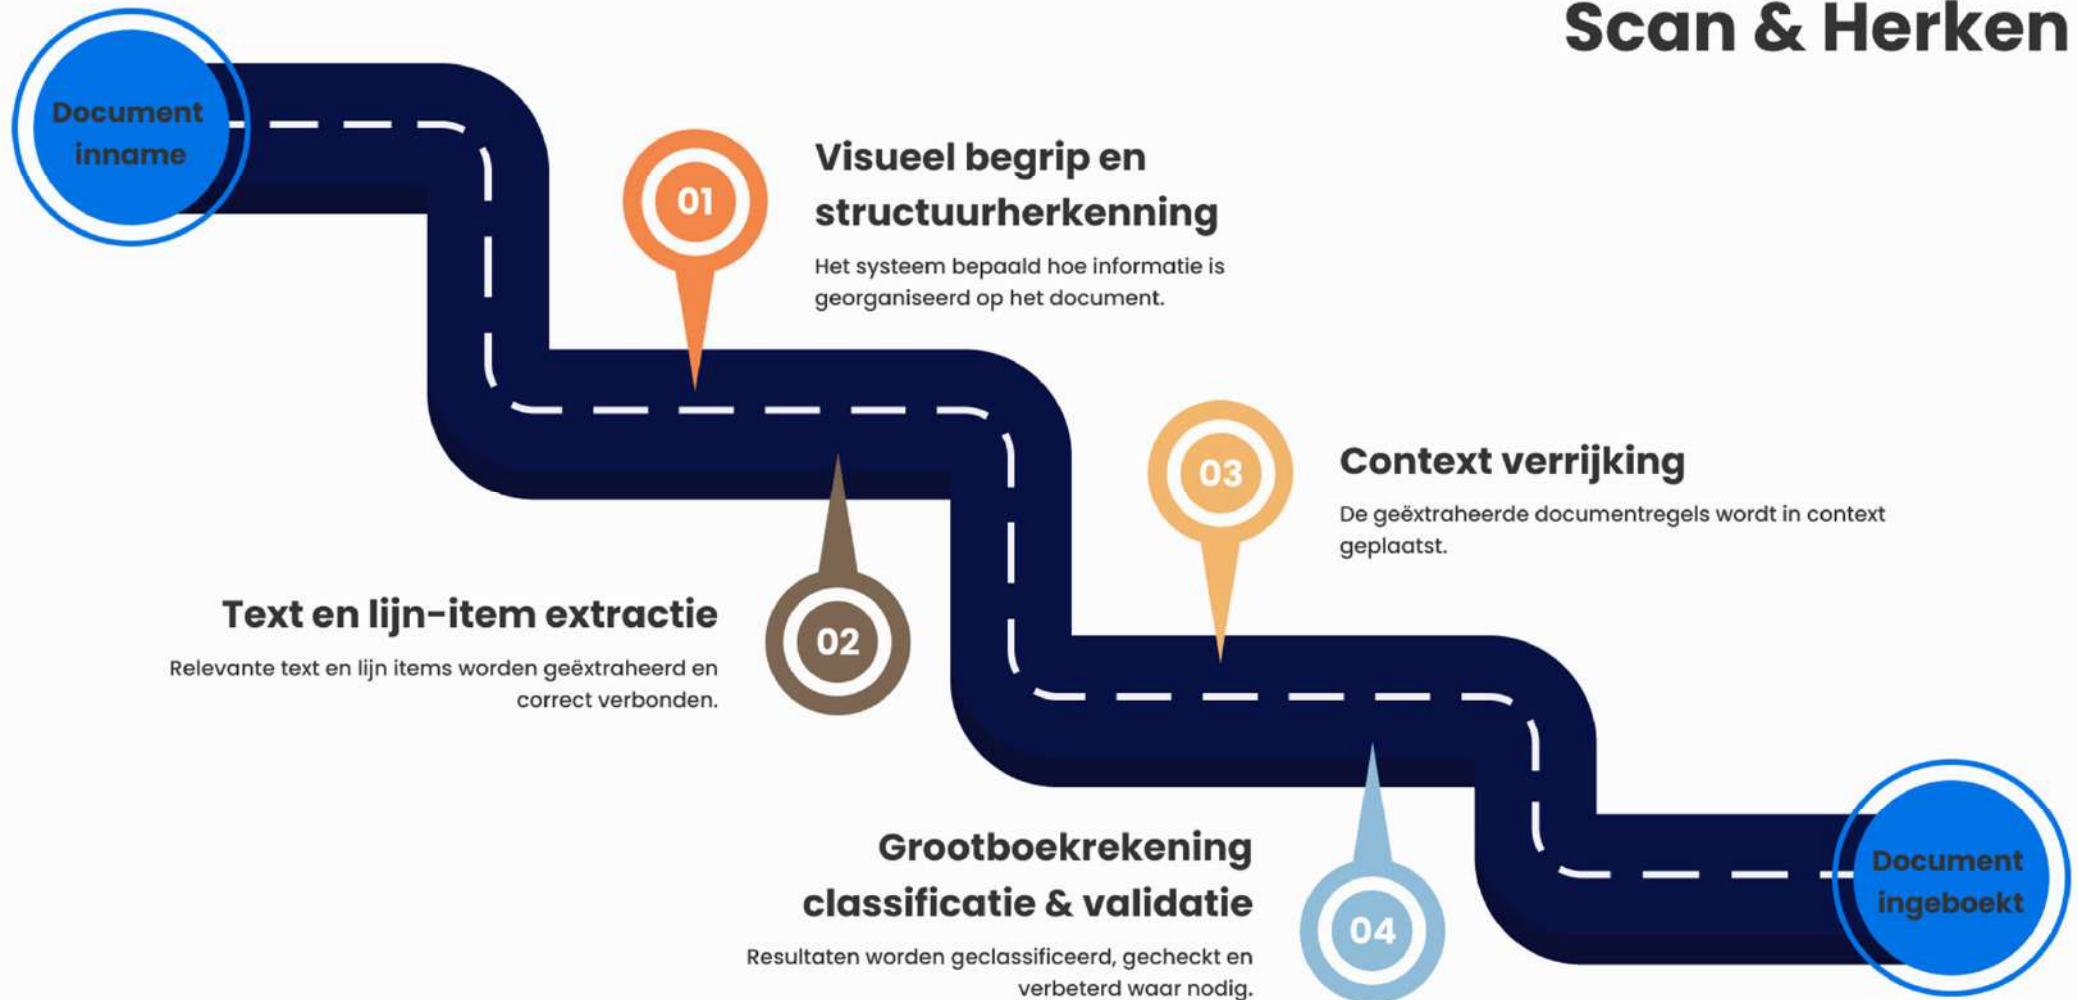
Scan & Herken

Document inname

01

Visueel begrip en structuurherkenning

Het systeem bepaald hoe informatie is georganiseerd op het document.

02

Text en lijn-item extractie

Relevante text en lijn items worden geëxtraheerd en correct verbonden.

03

Context verrijking

De geëxtraheerde documentregels wordt in context geplaatst.

04

Grootboekrekening classificatie & validatie

Resultaten worden geclassificeerd, gecheckt en verbeterd waar nodig.

Document ingeboekt